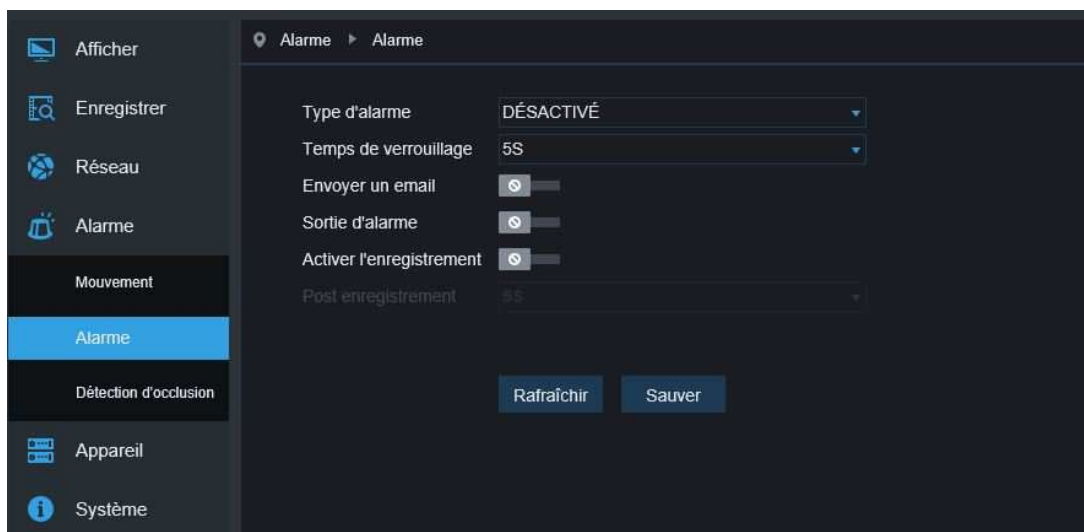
Afficher

Enregistrer

Réseau

Alarme

Mouvement

Alarme

Détection d'occlusion

Appareil

Système

Alarme ▸ Alarme

Type d'alarme
DÉSACTIVÉ

Temps de verrouillage
5S

Envoyer un email

Sortie d'alarme

Activer l'enregistrement

Post enregistrement
5S

Rafraîchir

Sauver